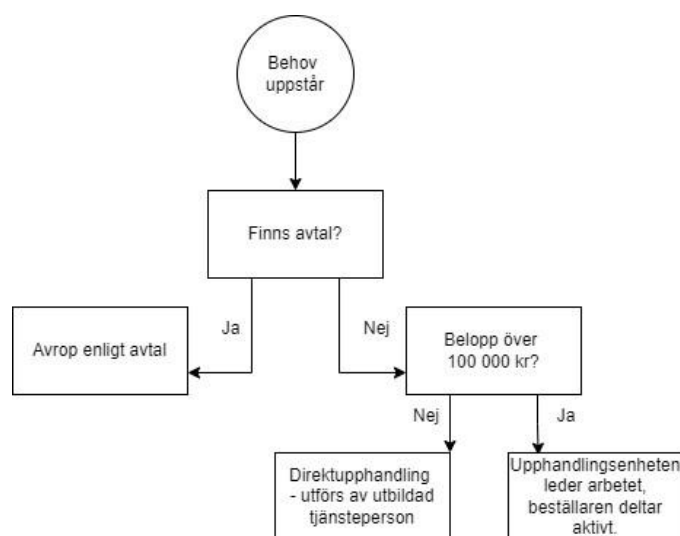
Behov uppstår

Finns avtal?

Ja

Avrop enligt avtal

Nej

Belopp över 100 000 kr?

Nej

Direktupphandling - utförs av utbildad tjänsteperson

Ja

Upphandlingsenheten leder arbetet, beställaren deltar aktivt.